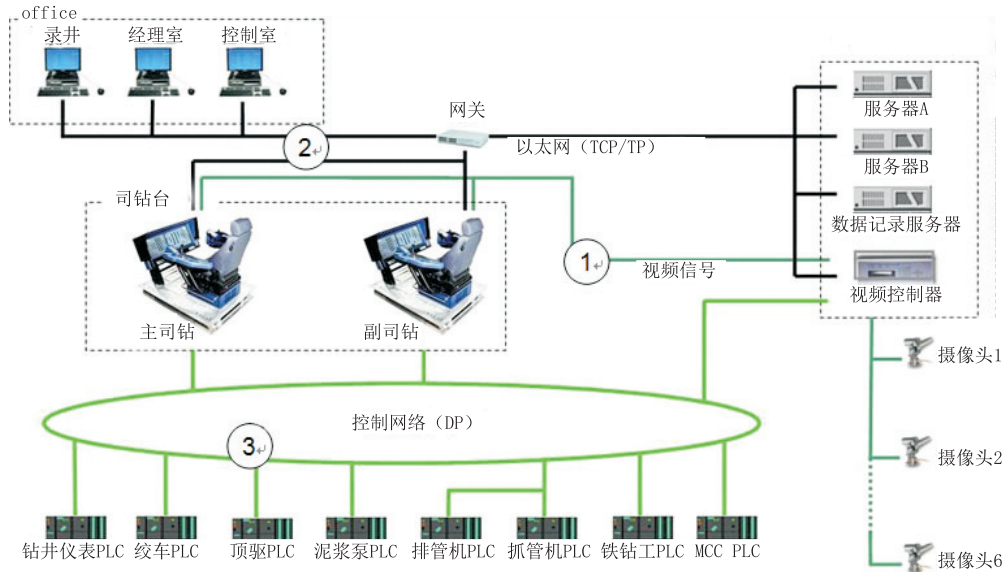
office
录井
经理室
控制室
网关
以太网（TCP/TP）
2
服务器A
服务器B
数据记录服务器
司钻台
1
视频信号
视频控制器
主司钻
副司钻
摄像头1
控制网络（DP）
3
摄像头2
钻井仪表PLC
绞车PLC
顶驱PLC
泥浆泵PLC
排管机PLC
抓管机PLC
铁钻工PLC
MCC PLC
摄像头6